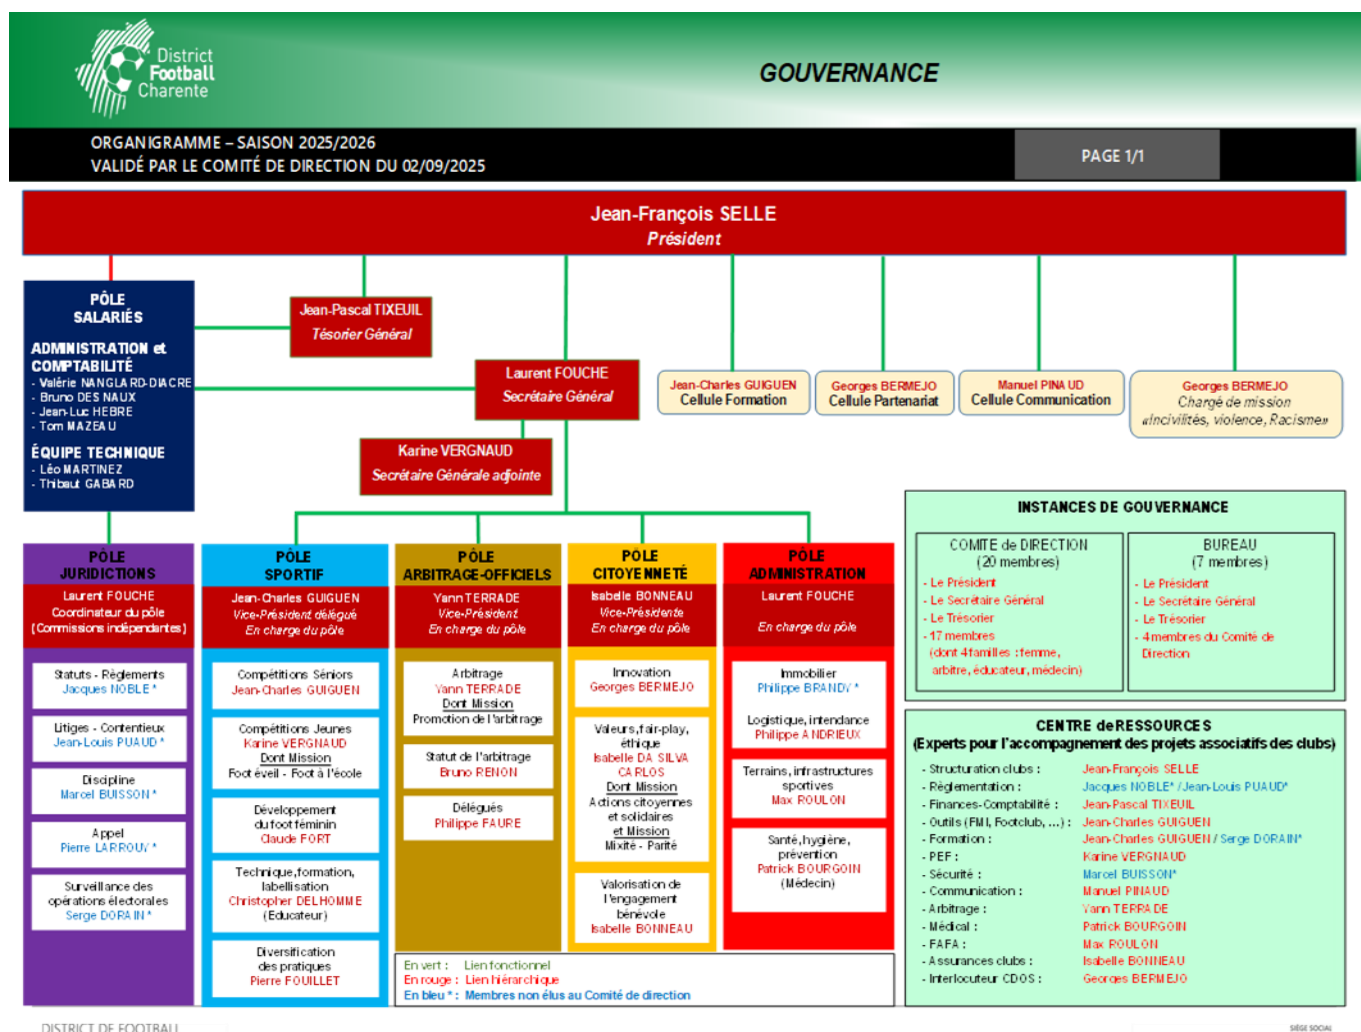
District Football Charente

GOUVERNANCE

ORGANIGRAMME – SAISON 2025/2026
VALIDÉ PAR LE COMITÉ DE DIRECTION DU 02/09/2025

PAGE 1/1

Jean-François SELLE
Président

PÔLE SALARIÉS

ADMINISTRATION et COMPTABILITÉ
- Valérie NANGLARD-DIACRE
- Bruno DESNAUX
- Jean-Luc HEBRE
- Tom MAZEAU

ÉQUIPE TECHNIQUE
- Léo MARTINEZ
- Thibaut GABARD

Jean-Pascal TIXEUIL
Trésorier Général

Laurent FOUCHE
Secrétaire Général

Karine VERGNAUD
Secrétaire Générale adjointe

Jean-Charles GUIGUEN
Cellule Formation

Georges BERMEJO
Cellule Partenariat

Manuel PINAUD
Cellule Communication

Georges BERMEJO
Chargé de mission
«Incivilités, violence, Racisme»

PÔLE JURIDICTIONS
Laurent FOUCHE
Coordinateur du pôle
(Commissions indépendantes)

Statuts - Règlements
Jacques NOBLE *

Litiges - Contentieux
Jean-Louis PUAUD *

Discipline
Marcel BUISSON *

Appel
Pierre LARROUY *

Surveillance des opérations électorales
Serge DORAIN *

PÔLE SPORTIF
Jean-Charles GUIGUEN
Vice-Président délégué
En charge du pôle

Compétitions Séniors
Jean-Charles GUIGUEN

Compétitions Jeunes
Karine VERGNAUD
Dont Mission
Foot éveil - Foot à l'école

Développement du foot féminin
Claude FORT

Technique, formation, labellisation
Christopher DELHOMME
(Educateur)

Diversification des pratiques
Pierre FOUILLET

PÔLE ARBITRAGE-OFFICIELS
Yann TERRADE
Vice-Président
En charge du pôle

Arbitrage
Yann TERRADE
Dont Mission
Promotion de l'arbitrage

Statut de l'arbitrage
Bruno RENON

Délégués
Philippe FAURE

PÔLE CITOYENNETÉ
Isabelle BONNEAU
Vice-Présidente
En charge du pôle

Innovation
Georges BERMEJO

Valeurs, fair-play, éthique
Isabelle DA SILVA CARLOS
Dont Mission
Actions citoyennes et solidaires
et Mission
Mixité - Parité

Valorisation de l'engagement bénévole
Isabelle BONNEAU

PÔLE ADMINISTRATION
Laurent FOUCHE

En charge du pôle

Immobilier
Philippe BRANDY *

Logistique, intendance
Philippe ANDRIEUX

Terrains, infrastructures sportives
Max ROULON

Santé, hygiène, prévention
Patrick BOURGOIN
(Médecin)

En vert : Lien fonctionnel
En rouge : Lien hiérarchique
En bleu * : Membres non élus au Comité de direction

INSTANCES DE GOUVERNANCE

COMITE de DIRECTION
(20 membres)
- Le Président
- Le Secrétaire Général
- Le Trésorier
- 17 membres
(dont 4 familles : femme, arbitre, éducateur, médecin)

BUREAU
(7 membres)
- Le Président
- Le Secrétaire Général
- Le Trésorier
- 4 membres du Comité de Direction

CENTRE de RESSOURCES
(Experts pour l'accompagnement des projets associatifs des clubs)

| - Structuration clubs : | Jean-François SELLE |
|---|---|
| - Réglementation : | Jacques NOBLE* / Jean-Louis PUAUD* |
| - Finances-Comptabilité : | Jean-Pascal TIXEUIL |
| - Outils (FMI, Footclub, ...) : | Jean-Charles GUIGUEN |
| - Formation : | Jean-Charles GUIGUEN / Serge DORAIN* |
| - PEF : | Karine VERGNAUD |
| - Sécurité : | Marcel BUISSON* |
| - Communication : | Manuel PINAUD |
| - Arbitrage : | Yann TERRADE |
| - Médical : | Patrick BOURGOIN |
| - FAFA : | Max ROULON |
| - Assurances clubs : | Isabelle BONNEAU |
| - Interlocuteur CDOS : | Georges BERMEJO |

DISTRICT DE FOOTBALL

SIÈGE SOCIAL